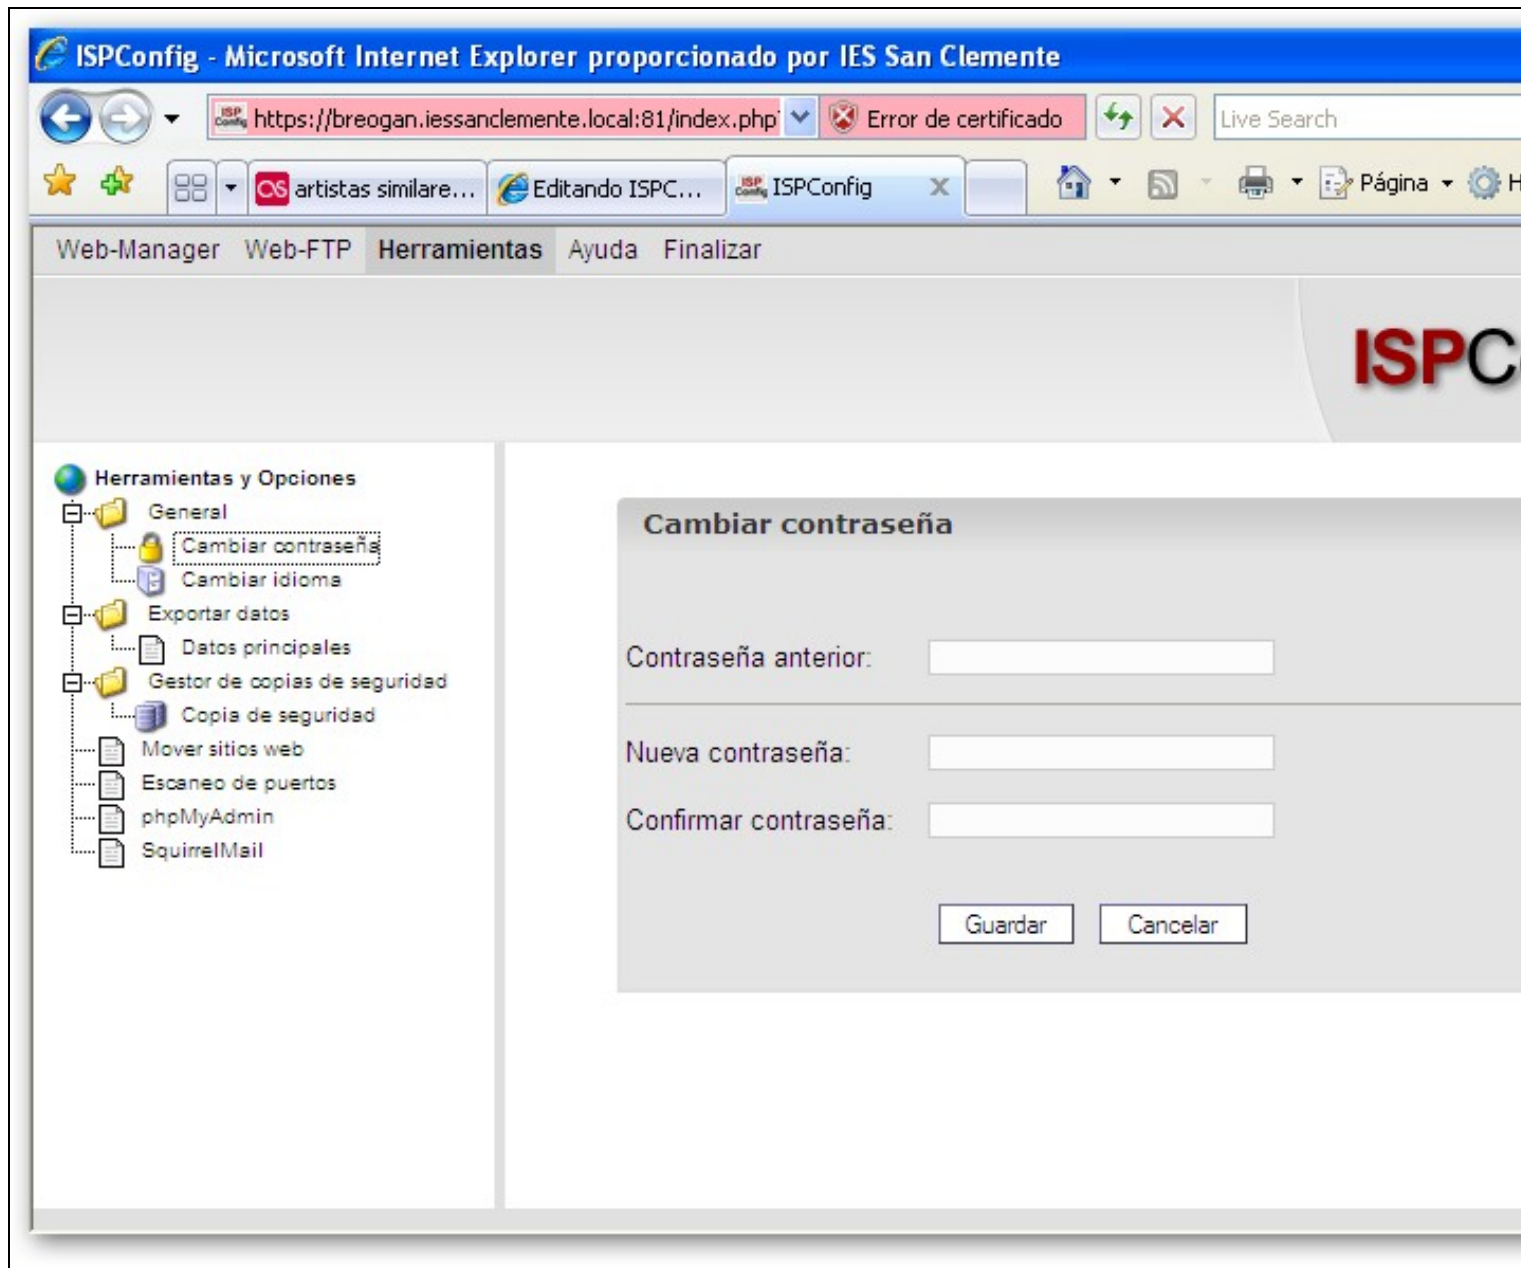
ISPConfig - Microsoft Internet Explorer proporcionado por IES San Clemente

https://breogan.iessanclemente.local:81/index.php

Error de certificado

Live Search

artistas similare...

Editando ISPC...

ISPConfig

Página

Web-Manager Web-FTP Herramientas Ayuda Finalizar

ISPC

Herramientas y Opciones

General

Cambiar contraseña

Cambiar idioma

Exportar datos

Datos principales

Gestor de copias de seguridad

Copia de seguridad

Mover sitios web

Escaneo de puertos

phpMyAdmin

SquirrelMail

Cambiar contraseña

Contraseña anterior:

Nueva contraseña:

Confirmar contraseña:

Guardar

Cancelar